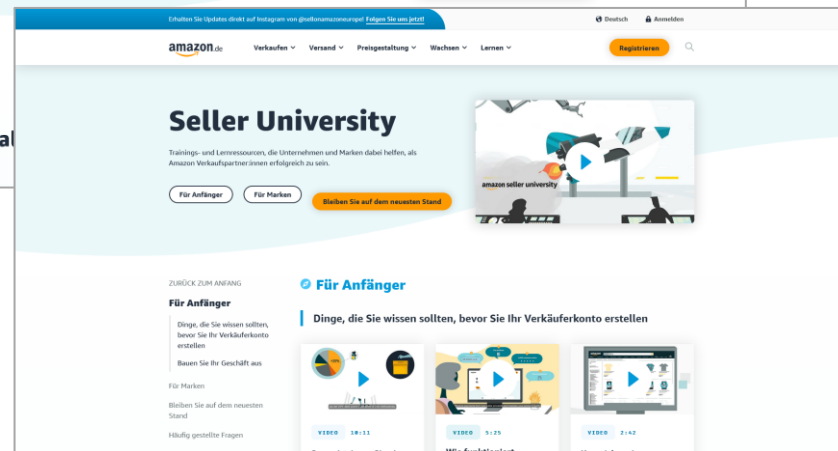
Erhalten Sie Updates direkt auf Instagram von @selleronamazoneurope! Folgen Sie uns jetzt!

Deutsch Anmelden

amazon.de Verkaufen Versand Preisgestaltung Wachsen Lernen Registrieren

Seller University

Trainings- und Lernressourcen, die Unternehmen und Marken dabei helfen, als Amazon Verkaufspartner:innen erfolgreich zu sein.

Für Anfänger Für Marken Bleiben Sie auf dem neuesten Stand

amazon seller university

ZURÜCK ZUM ANFANG

Für Anfänger

Dinge, die Sie wissen sollten, bevor Sie Ihr Verkäuferkonto erstellen

Bauen Sie Ihr Geschäft aus

Für Marken

Bleiben Sie auf dem neuesten Stand

Häufig gestellte Fragen

Für Anfänger

Dinge, die Sie wissen sollten, bevor Sie Ihr Verkäuferkonto erstellen

VIDEO 10:11

VIDEO 5:25

VIDEO 2:42

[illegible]